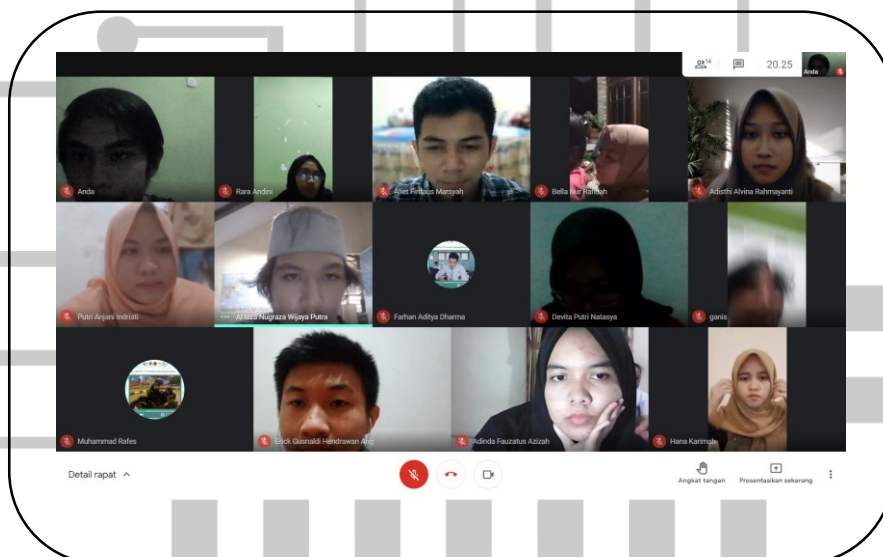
14

20.25

Anda

Anda

Rara Andini

Aliet Firdaus Marsyah

Bella Nur Rahmah

Adisthi Alvina Rahmayanti

Putri Anjani Indriati

Arieza Nugraza Wijaya Putra

Farhan Aditya Dharma

Devita Putri Natasya

ganis

Muhammad Rafes

Erick Gusnaldi Hendrawan Ang

Adinda Fauzatus Azizah

Hana Karimah

Detail rapat

Angkat tangan

Presentasikan sekarang